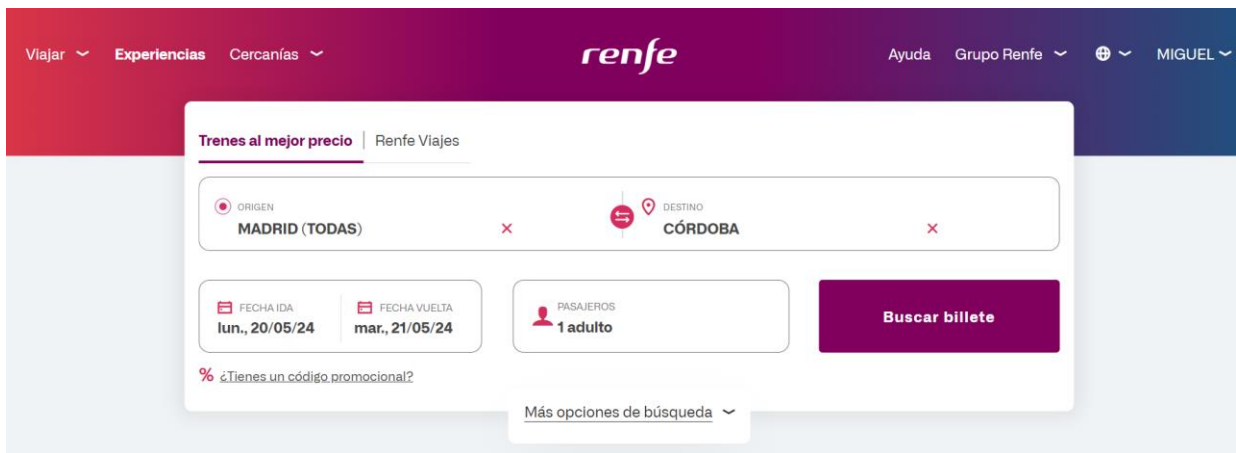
Viajar ﹀ Experiencias Cercanías ﹀

renfe

Ayuda Grupo Renfe ﹀ ﹀ MIGUEL ﹀

Trenes al mejor precio | Renfe Viajes

ORIGEN
MADRID (TODAS) ×

DESTINO
CÓRDOBA ×

FECHA IDA
lun., 20/05/24

FECHA VUELTA
mar., 21/05/24

PASAJEROS
1 adulto

Buscar billete

% ¿Tienes un código promocional?

Más opciones de búsqueda ﹀